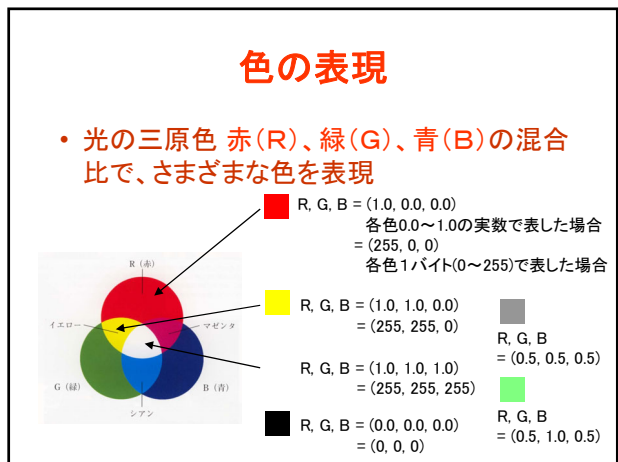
色の表現

• 光の三原色 赤(R)、緑(G)、青(B)の混合比で、さまざまな色を表現

R (赤)
イエロー
マゼンタ
G (緑)
B (青)
シアン

R, G, B = (1.0, 0.0, 0.0)
各色0.0～1.0の実数で表した場合
= (255, 0, 0)
各色1バイト(0～255)で表した場合

R, G, B = (1.0, 1.0, 0.0)
= (255, 255, 0)

R, G, B = (1.0, 1.0, 1.0)
= (255, 255, 255)

R, G, B = (0.0, 0.0, 0.0)
= (0, 0, 0)

R, G, B
= (0.5, 0.5, 0.5)

R, G, B
= (0.5, 1.0, 0.5)